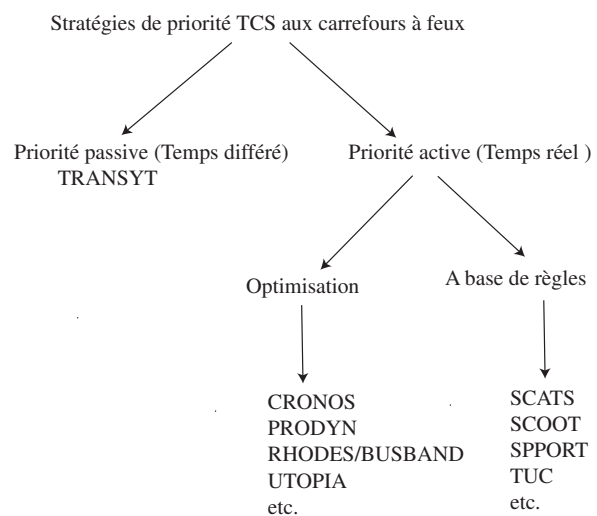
Stratégies de priorité TCS aux carrefours à feux

Priorité passive (Temps différé)
TRANSYT

Priorité active (Temps réel )

Optimisation

A base de règles

CRONOS
PRODYN
RHODES/BUSBAND
UTOPIA
etc.

SCATS
SCOOT
SPPORT
TUC
etc.